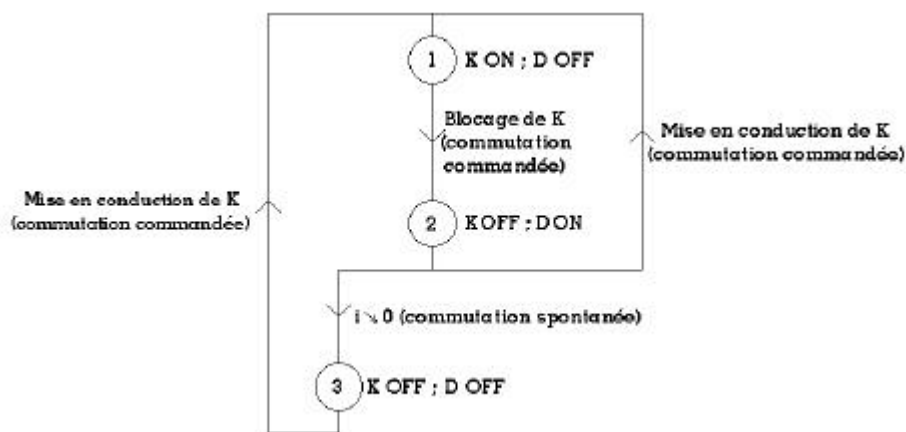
1 K ON ; D OFF

Blocage de K (commutation commandée)

Mise en conduction de K (commutation commandée)

Mise en conduction de K (commutation commandée)

2 K OFF ; D ON

$i \searrow 0$ (commutation spontanée)

3 K OFF ; D OFF